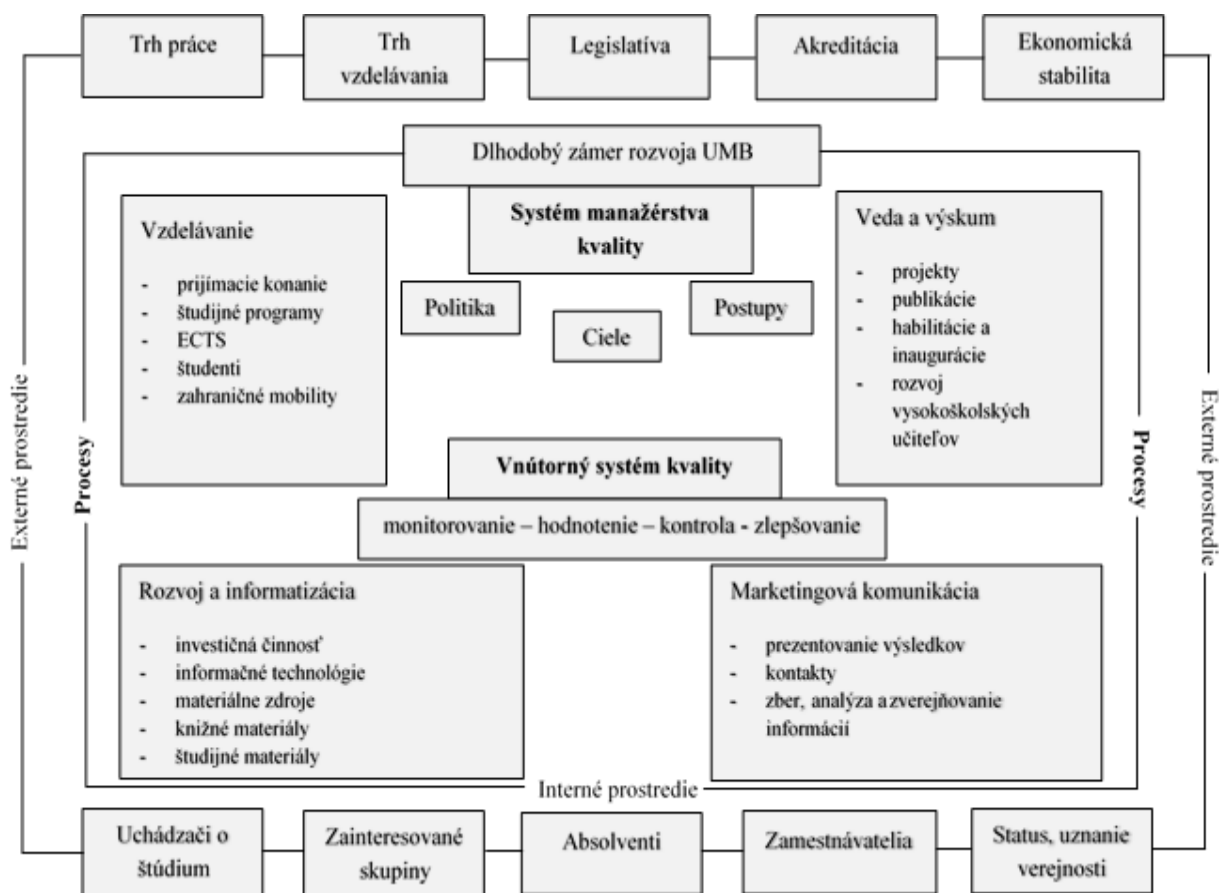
Trh práce

Trh vzdelávania

Legislatíva

Akreditácia

Ekonomická stabilita

Dlhodobý zámer rozvoja UMB

Vzdelávanie

- prijímacie konanie
- študijné programy
- ECTS
- študenti
- zahraničné mobility

Systém manažérstva kvality

Politika

Ciele

Postupy

Veda a výskum

- projekty
- publikácie
- habilitácie a inaugurácie
- rozvoj vysokoškolských učiteľov

Externé prostredie

Procesy

Vnútorný systém kvality

monitorovanie – hodnotenie – kontrola - zlepšovanie

Procesy

Externé prostredie

Rozvoj a informatizácia

- investičná činnosť
- informačné technológie
- materiálne zdroje
- knižné materiály
- študijné materiály

Marketingová komunikácia

- prezentovanie výsledkov
- kontakty
- zber, analýza a zverejňovanie informácií

Interné prostredie

Uchádzači o štúdium

Zainteresované skupiny

Absolventi

Zamestnávatelia

Status, uznanie verejnosti